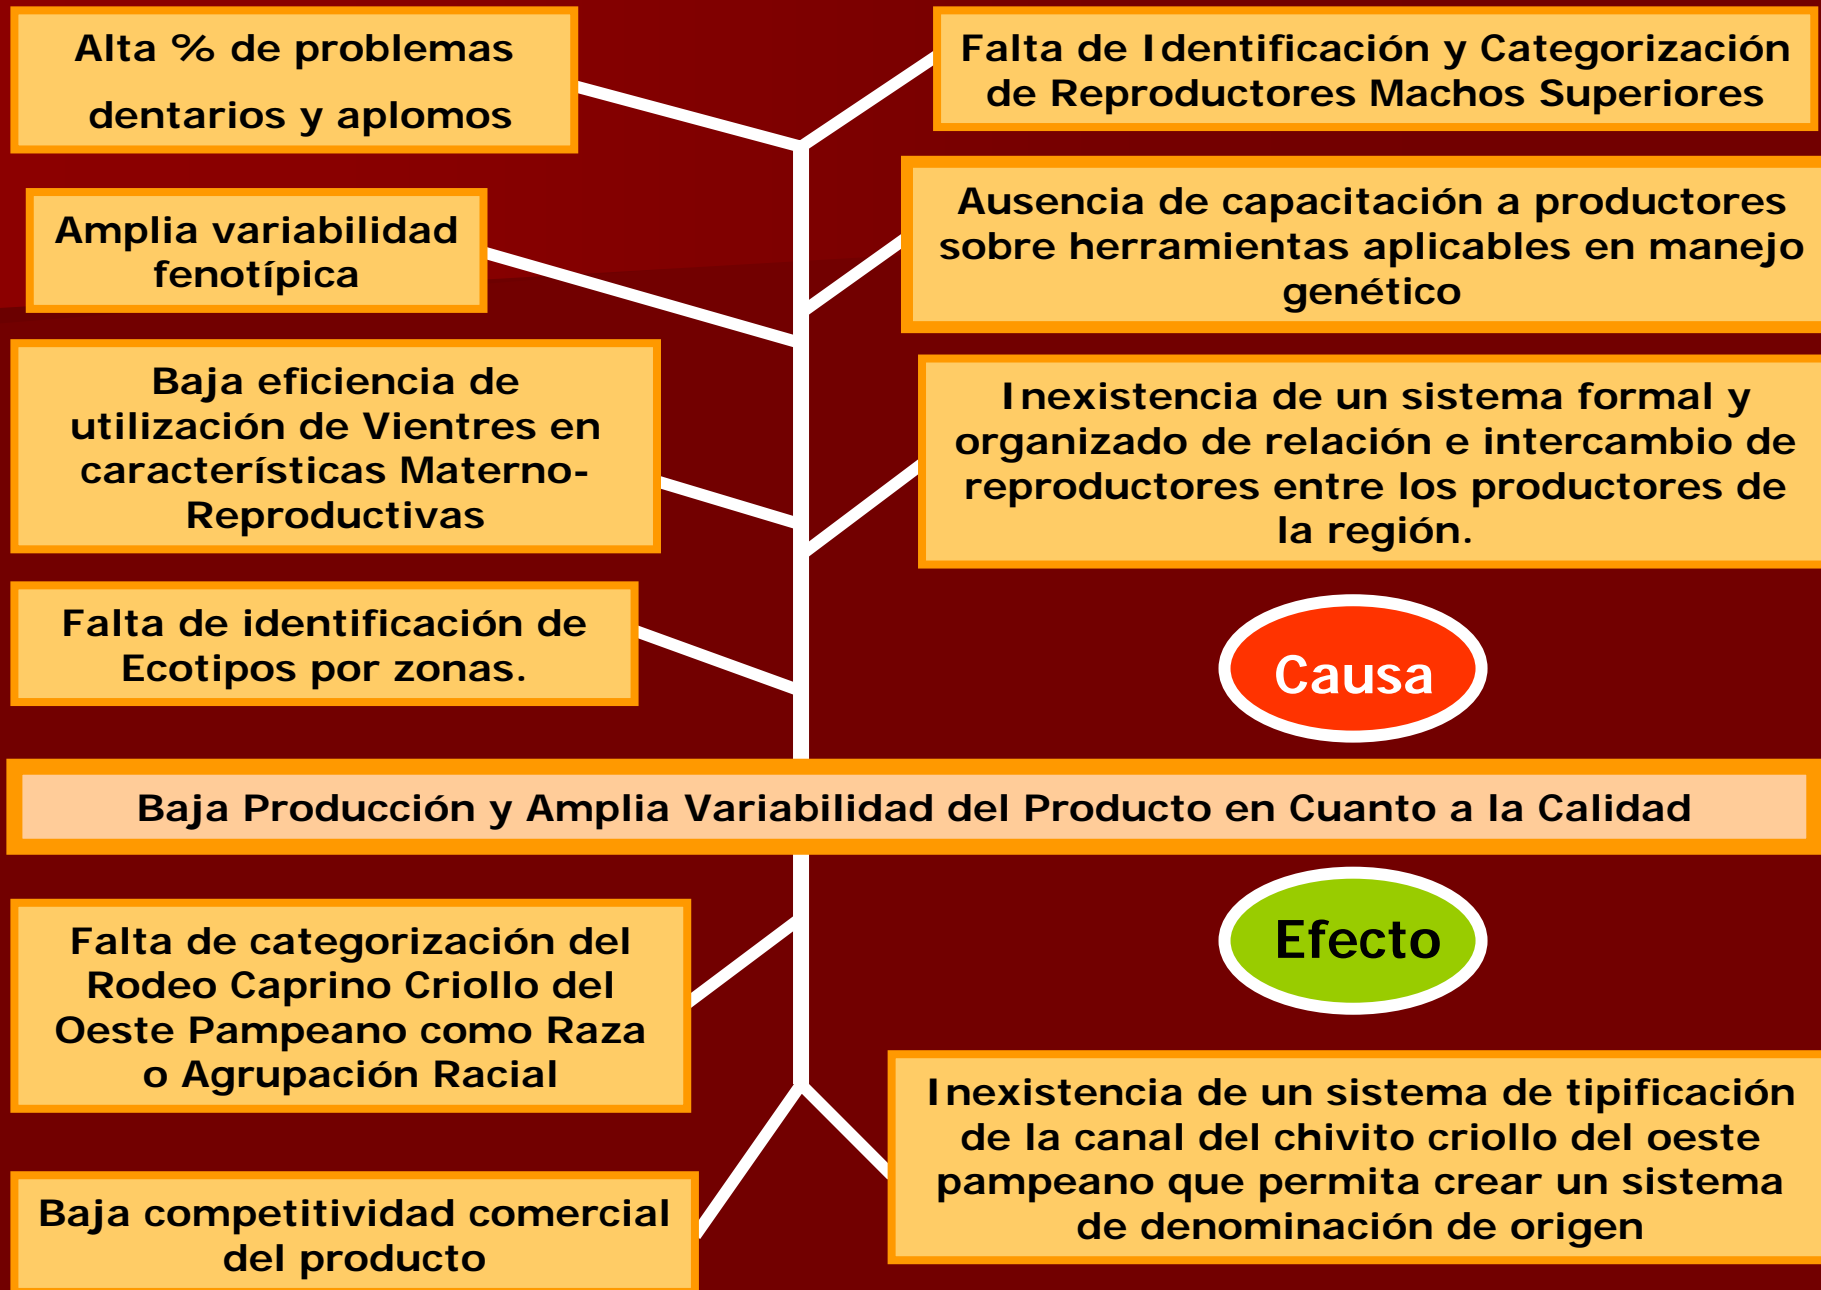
Alta % de problemas dentarios y aplomos

Falta de Identificación y Categorización de Reproductores Machos Superiores

Amplia variabilidad fenotípica

Ausencia de capacitación a productores sobre herramientas aplicables en manejo genético

Baja eficiencia de utilización de Vientres en características Materno-Reproductivas

Inexistencia de un sistema formal y organizado de relación e intercambio de reproductores entre los productores de la región.

Falta de identificación de Ecotipos por zonas.

Causa

Baja Producción y Amplia Variabilidad del Producto en Cuanto a la Calidad

Efecto

Falta de categorización del Rodeo Caprino Criollo del Oeste Pampeano como Raza o Agrupación Racial

Inexistencia de un sistema de tipificación de la canal del chivito criollo del oeste pampeano que permita crear un sistema de denominación de origen

Baja competitividad comercial del producto